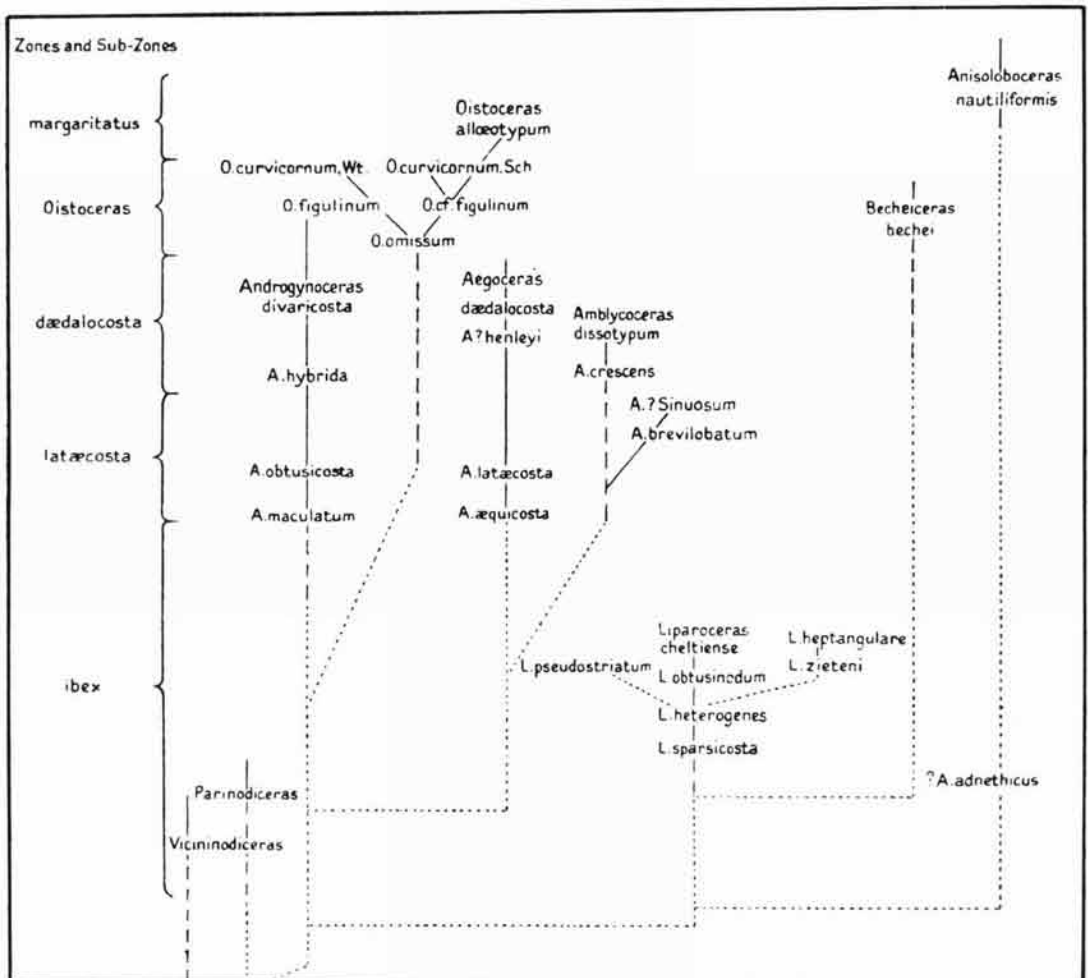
Zones and Sub-Zones

margaritatus

Oistoceras

dædalocosta

latæcosta

ibex

Anisoloboceras nautiliformis

Oistoceras allœotypum

O.curvicornum.Wt.

O.curvicornum.Sch

O.figulinum

O.cf.figulinum

O.omissum

Becheiceras bechei

Androgynoceras divaricosta

A.hybrida

A.obtusicosta

A.maculatum

Aegoceras dædalocosta

A?henleyi

A.latæcosta

A.æquicosta

Amblycoceras dissotypum

A.crescens

A.?Sinuosum

A.brevilobatum

Liparoceras cheltiense

L.heptangulare

L.zieteni

L.pseudostriatum

L.obtusinodum

L.heterogenes

L.sparsicosta

?A.adnethicus

Parinodiceras

Vicininodiceras